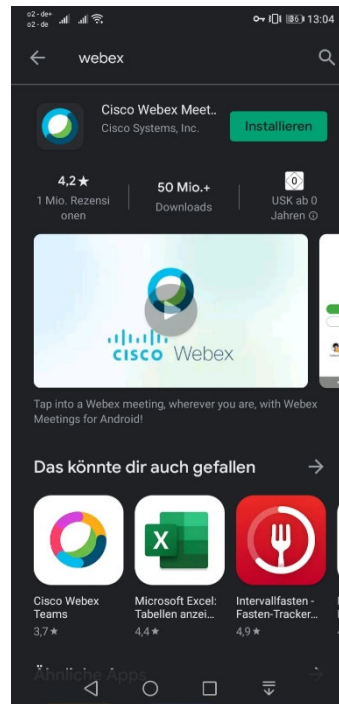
o2 - de+
o2 - de
13:04
86

webex

Cisco Webex Meet..
Cisco Systems, Inc.
Installieren

4,2★
1 Mio. Rezensionen

50 Mio.+
Downloads

0
USK ab 0 Jahren

cisco Webex

Tap into a Webex meeting, wherever you are, with Webex Meetings for Android!

Das könnte dir auch gefallen

Cisco Webex Teams
3,7★

Microsoft Excel: Tabellen anzei...
4,4★

Intervallfasten - Fasten-Tracker...
4,9★

Ähnliche Apps